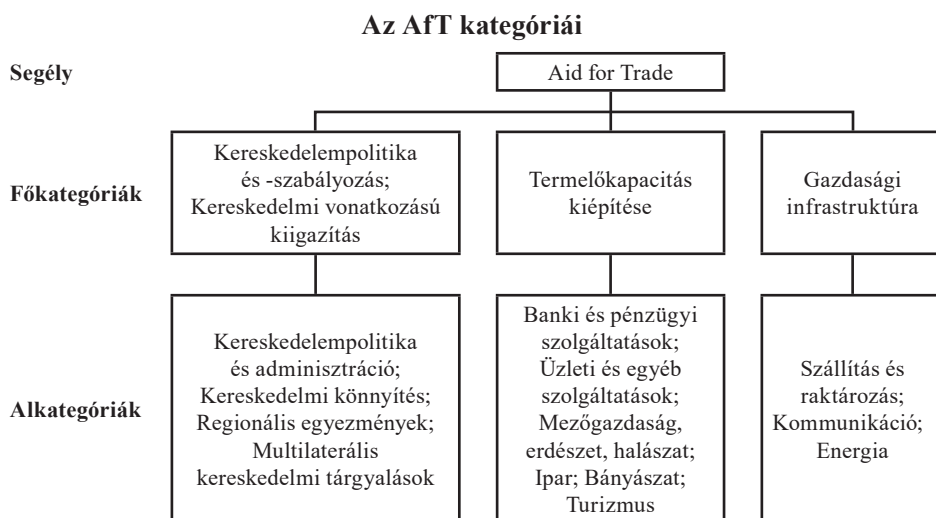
Az AfT kategóriái

Segély

Aid for Trade

Főkategóriák

Kereskedelempolitika és -szabályozás; Kereskedelmi vonatkozású kiigazítás

Termelőkapacitás kiépítése

Gazdasági infrastruktúra

Alkategóriák

Kereskedelempolitika és adminisztráció; Kereskedelmi könnyítés; Regionális egyezmények; Multilaterális kereskedelmi tárgyalások

Banki és pénzügyi szolgáltatások; Üzleti és egyéb szolgáltatások; Mezőgazdaság, erdészet, halászat; Ipar; Bányászat; Turizmus

Szállítás és raktározás; Kommunikáció; Energia